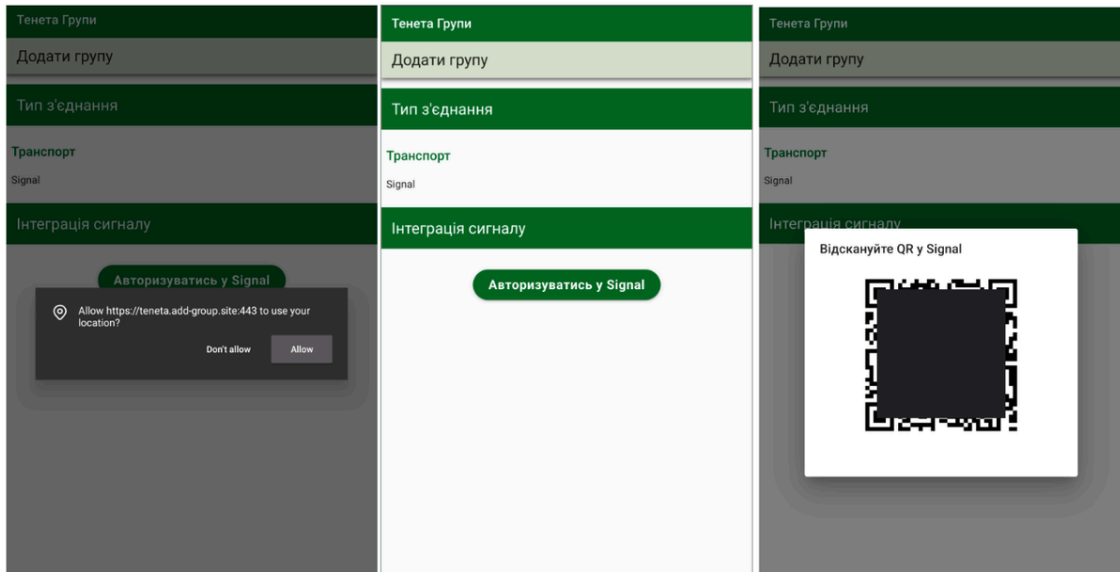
Тенета Групи

Додати групу

Тип з'єднання

Транспорт

Signal

Інтеграція сигналу

Авторизуватись у Signal

Allow https://teneta.add-group.site:443 to use your location?

Don't allow

Allow

Тенета Групи

Додати групу

Тип з'єднання

Транспорт

Signal

Інтеграція сигналу

Авторизуватись у Signal

Тенета Групи

Додати групу

Тип з'єднання

Транспорт

Signal

Інтеграція сигналу

Відскануйте QR у Signal